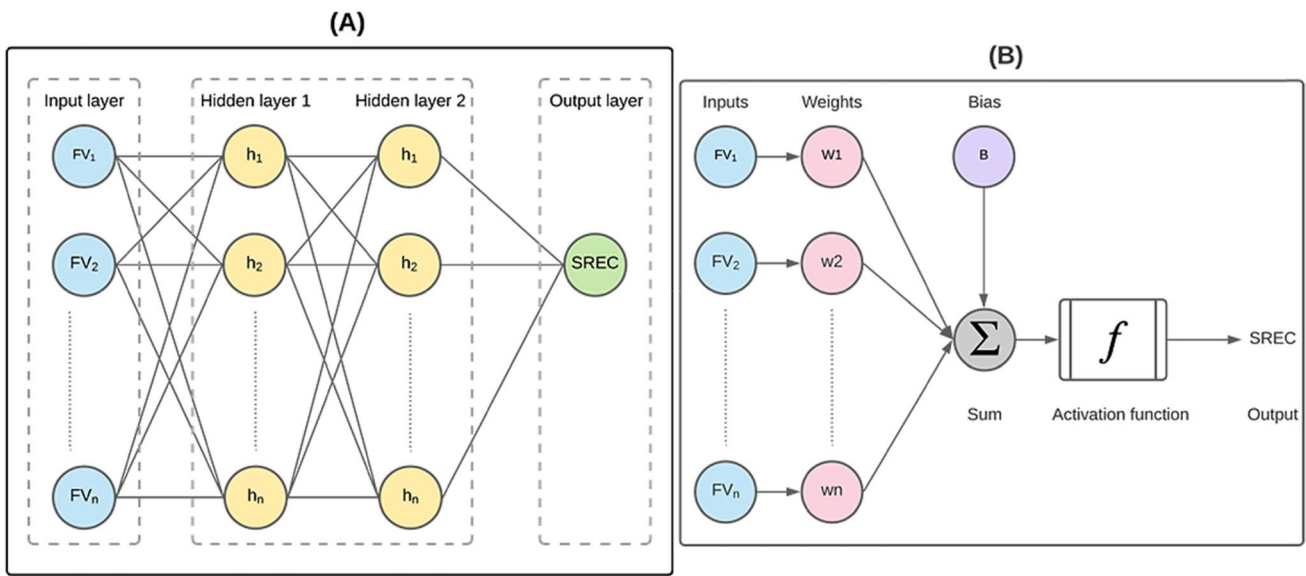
(A)

Input layer

Hidden layer 1

Hidden layer 2

Output layer

$FV_1$

$FV_2$

$FV_n$

$h_1$

$h_2$

$h_n$

$h_1$

$h_2$

$h_n$

SREC

(B)

Inputs

Weights

Bias

$FV_1$

$FV_2$

$FV_n$

w1

w2

wn

B

$\Sigma$

$f$

SREC

Sum

Activation function

Output